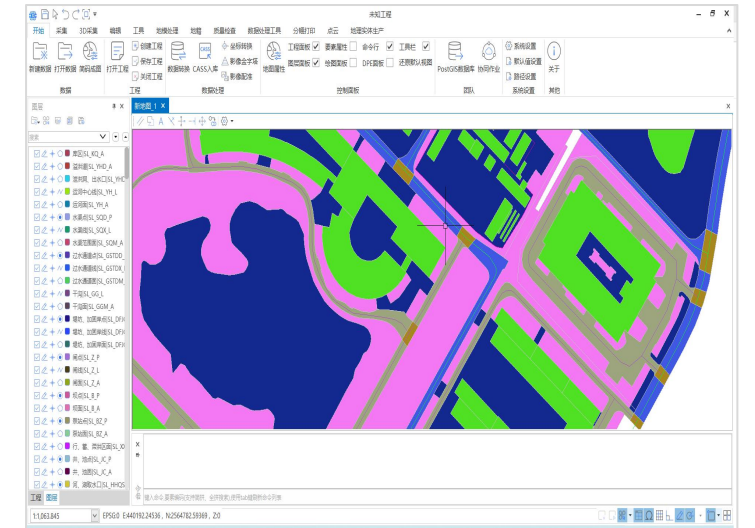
未知工程

开始 采集 3D采集 编辑 工具 地模处理 地籍 质量检查 数据处理工具 分幅打印 点云 地理实体生产

新建数据 打开数据 调用视图 数据
打开工程 创建工程 保存工程 关闭工程 工程
数据转换 CASS入库 坐标转换 影像去字符 影像配准 数据处理
地图属性 工程面板 要素属性 命令行 工具栏 图层面板 绘图面板 DPE面板 还原默认视图 控制面板
PostGIS数据库 协同作业 团队
系统设置 默认值设置 路径设置 系统设置
关于 其他

图层

新地图_1

测区|SL_KQ_A
堤岸线|SL_YHD_A
堤岸线、出水口|SL_YHC
提岸中心线|SL_YH_L
堤岸面|SL_YH_A
水渠线|SL_SQD_P
水渠线|SL_SQX_L
水渠范围面|SL_SQM_A
过水通道点|SL_GSTDD_
过水通道线|SL_GSTDX_
过水通道面|SL_GSTDM
干沟|SL_GG_L
干沟面|SL_GGM_A
堤坝、加固堤点|SL_DFH
堤坝、加固堤线|SL_DFH
堤坝、加固堤面|SL_DFH
闸点|SL_Z_P
闸线|SL_Z_L
闸面|SL_Z_A
坝点|SL_B_P
坝面|SL_B_A
泵站点|SL_BZ_P
泵站面|SL_BZ_A
行、蓄、滞洪区面|SL_XO
井、池点|SL_JC_P
井、池面|SL_JC_A
河、湖取水口|SL_HHQS

工程 图层

输入命令,需要调用在控制面板、命令行面板,使用tab键调用命令列表

1:1,063.845 EPSG:0 E:440192.24536 , N:2564782.59369 , Z:0